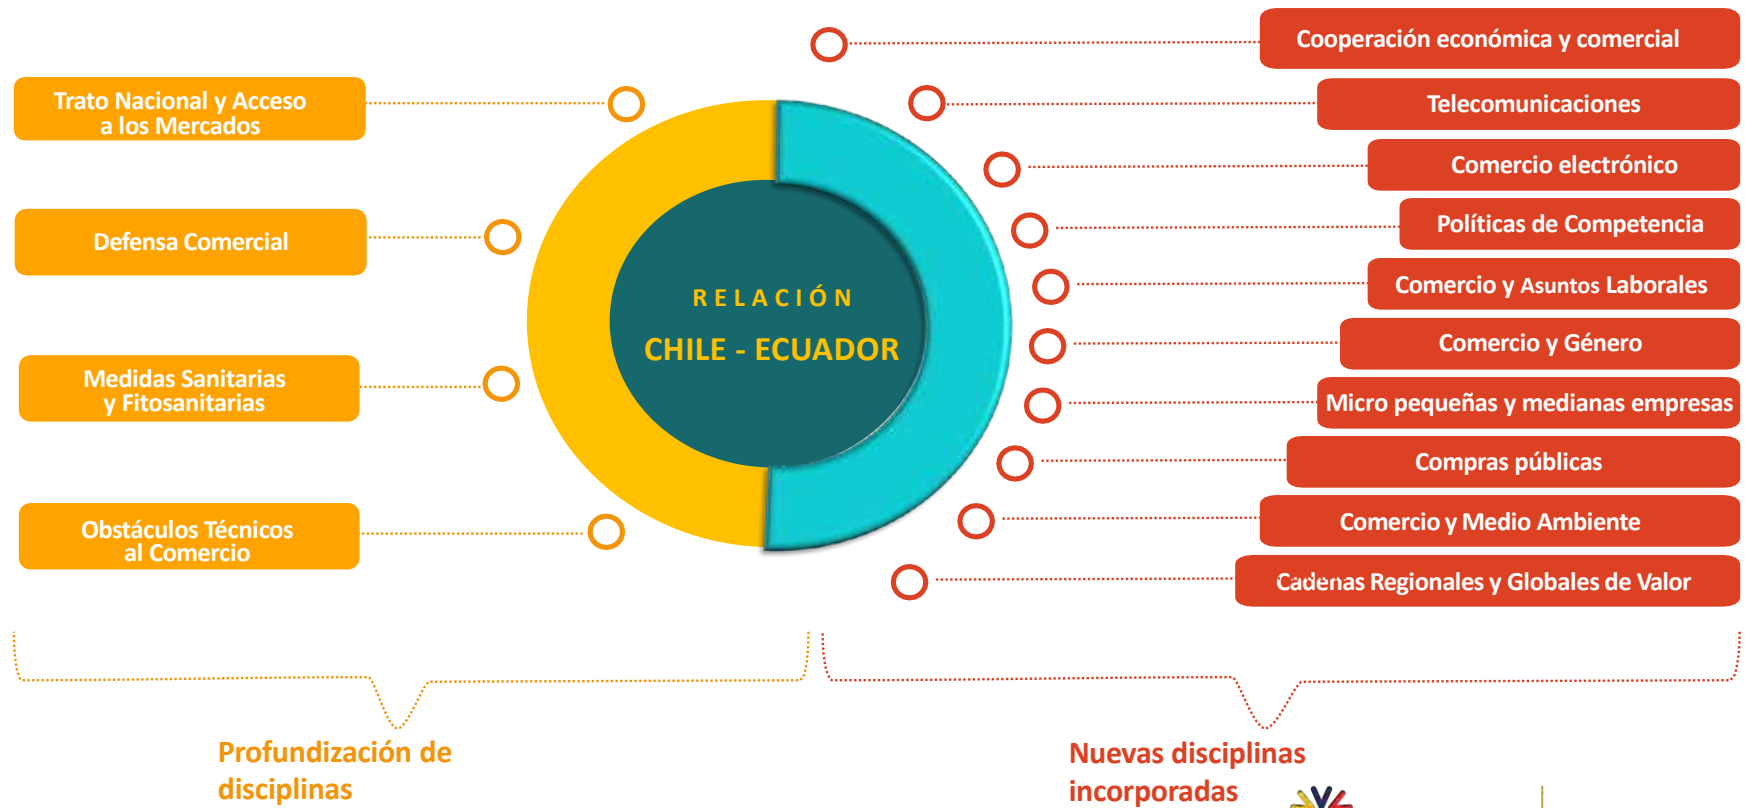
Trato Nacional y Acceso a los Mercados

Defensa Comercial

Medidas Sanitarias y Fitosanitarias

Obstáculos Técnicos al Comercio

RELACIÓN

CHILE - ECUADOR

Cooperación económica y comercial

Telecomunicaciones

Comercio electrónico

Políticas de Competencia

Comercio y Asuntos Laborales

Comercio y Género

Micro pequeñas y medianas empresas

Compras públicas

Comercio y Medio Ambiente

Cadenas Regionales y Globales de Valor

Profundización de disciplinas

Nuevas disciplinas incorporadas